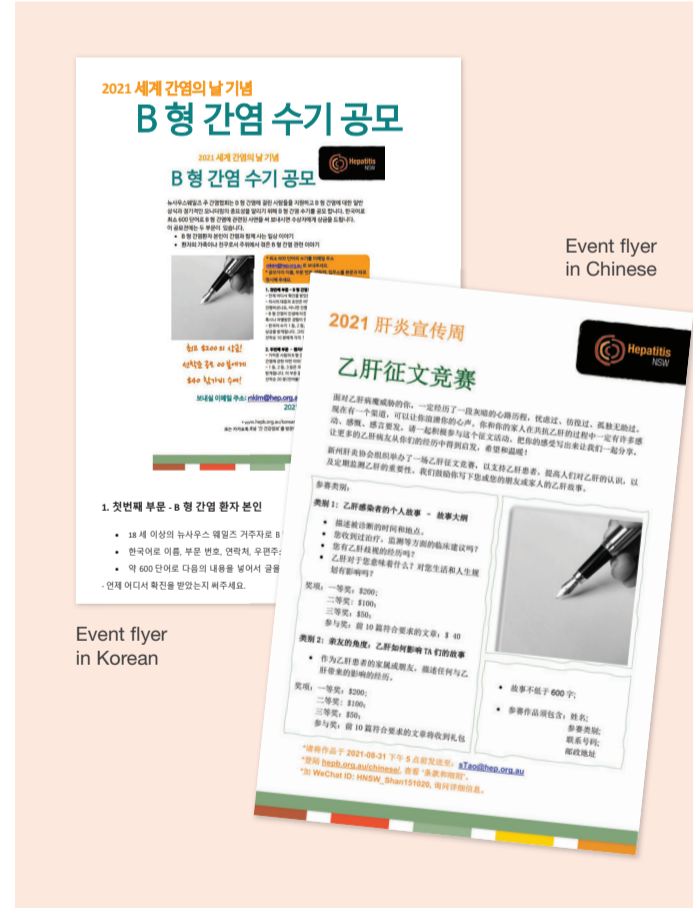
2021 세계 간염의 날 기념

B 형 간염 수기 공모

2021 세계 간염의 날 기념

B 형 간염 수기 공모

Hepatitis NSW

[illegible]

최고 $200의 시상!
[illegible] $40 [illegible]

보내실 이메일 주소: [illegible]@hep.org.au

1. 첫번째 부문 - B 형 간염 환자 본인

• 18 세 이상의 뉴사우스 웨일즈 거주자로 B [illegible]
• 한국어로 이름, 부문 번호, 연락처, 우편주소 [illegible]
• 약 600 단어로 다음의 내용을 넣어서 글을 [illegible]
- 언제 어디서 확진을 받았는지 써주세요.

Event flyer in Korean

Event flyer in Chinese

2021 肝炎宣传周

Hepatitis NSW

乙肝征文竞赛

面对乙肝病魔威胁的你，一定经历了一段灰暗的心路历程，忧虑过、彷徨过、孤独无助过。现在有一个渠道，可以让你述说你的心声，你和你的家人在共抗乙肝的过程中一定有许多感动、感慨、感言要发。请一起积极参与这个征文活动，把你的感受写出来让我们一起分享，让更多的乙肝病友从你们的经历中得到启发，希望和温暖！

新州肝炎协会组织举办了一场乙肝征文竞赛，以支持乙肝患者，提高人们对乙肝的认识，以及定期监测乙肝的重要性。我们鼓励你写下您或您的朋友或家人的乙肝故事。

参赛类别：

类别 1：乙肝感染者的个人故事 – 故事大纲
• 描述被诊断的时间和地点。
• 您收到过治疗，监测等方面的临床建议吗？
• 您有乙肝歧视的经历吗？
• 乙肝对于您意味着什么？对您生活和人生规划有影响吗？

奖项：一等奖：$200；
二等奖：$100；
三等奖：$50；
参与奖：前 10 篇符合要求的文章：$ 40

类别 2：亲友的角度：乙肝如何影响 TA 们的故事
• 作为乙肝患者的家属或朋友，描述任何与乙肝带来的影响的经历。

奖项：一等奖：$200；
二等奖：$100；
三等奖：$50；
参与奖：前 10 篇符合要求的文章将收到礼包

• 故事不低于 600 字；
• 参赛作品须包含：姓名；
参赛类别；
联系号码；
邮政地址

*请将作品于 2021-08-31 下午 5 点前发送至：sTao@hep.org.au
*登陆 hepb.org.au/chinese/, 查看"条款和细则"。
*加 WeChat ID: HNSW_Shan151020, 询问详细信息。